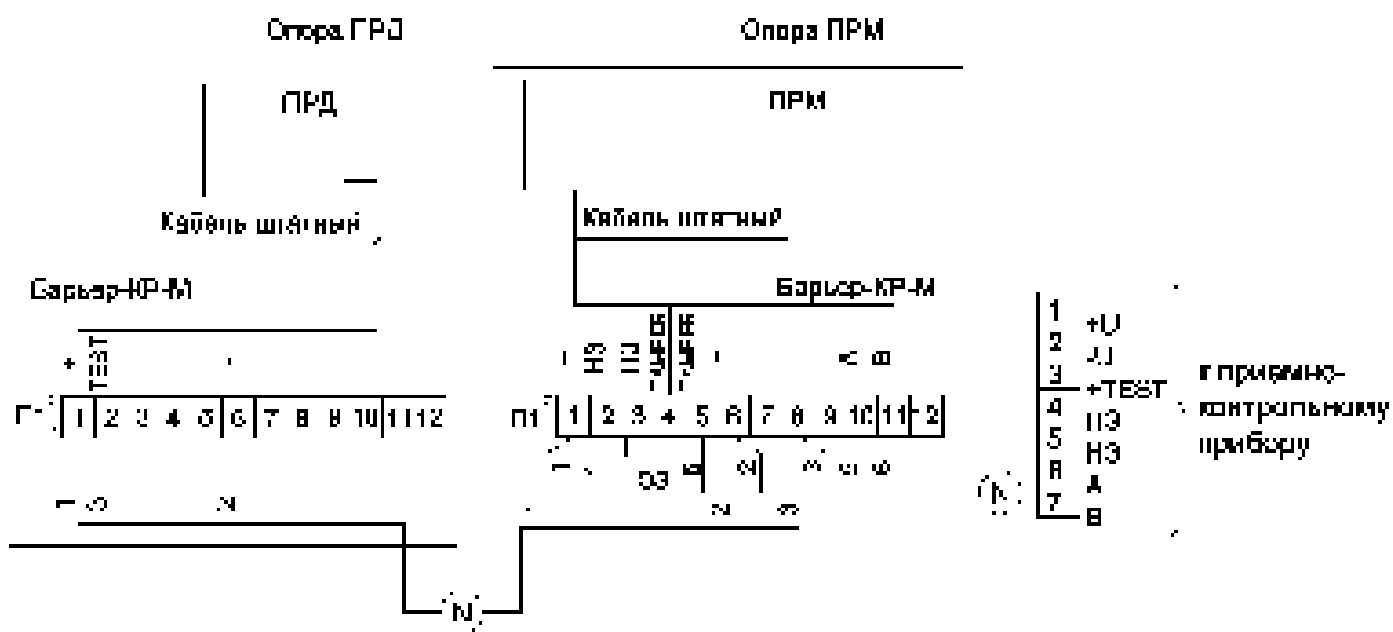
Опора ПРД

Опора ПРМ

ПРД

ПРМ

Кабель штатный

Кабель штатный

Барьер-КР-М

Барьер-КР-М

+ TEST

НЗ НЗ +TEST

П1 | 1 | 2 3 4 5 | 6 | 7 8 9 10 | 11 12

П1 | 1 | 2 3 4 5 | 6 | 7 8 9 10 | 11 | 12

N

N

1 +U
2 -U
3 +TEST
4 НЗ
5 НЗ
6 А
7 В

к приемно-контрольному прибору